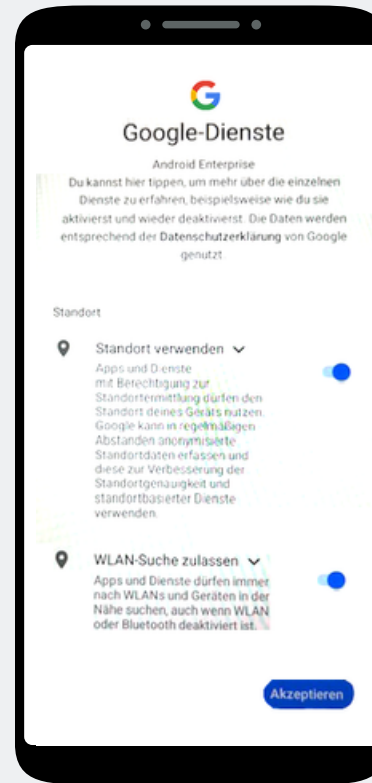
Google-Dienste

Android Enterprise
Du kannst hier tippen, um mehr über die einzelnen Dienste zu erfahren, beispielsweise wie du sie aktivierst und wieder deaktivierst. Die Daten werden entsprechend der Datenschutzerklärung von Google genutzt

Standort

Standort verwenden

Apps und Dienste mit Berechtigung zur Standortermittlung dürfen den Standort deines Geräts nutzen. Google kann in regelmäßigen Abständen anonymisierte Standortdaten erfassen und diese zur Verbesserung der Standortgenauigkeit und standortbasierter Dienste verwenden.

WLAN-Suche zulassen

Apps und Dienste dürfen immer nach WLANs und Geräten in der Nähe suchen, auch wenn WLAN oder Bluetooth deaktiviert ist.

Akzeptieren